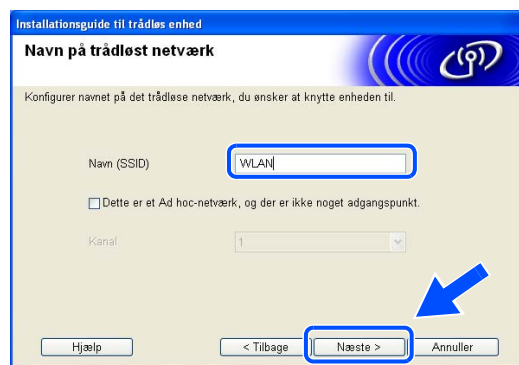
Installationsguide til trådløs enhed

Navn på trådløst netværk

Konfigurer navnet på det trådløse netværk, du ønsker at knytte enheden til.

Navn (SSID)

WLAN

Dette er et Ad hoc-netværk, og der er ikke noget adgangspunkt.

Kanal

1

Hjælp

< Tilbage

Næste >

Annuller